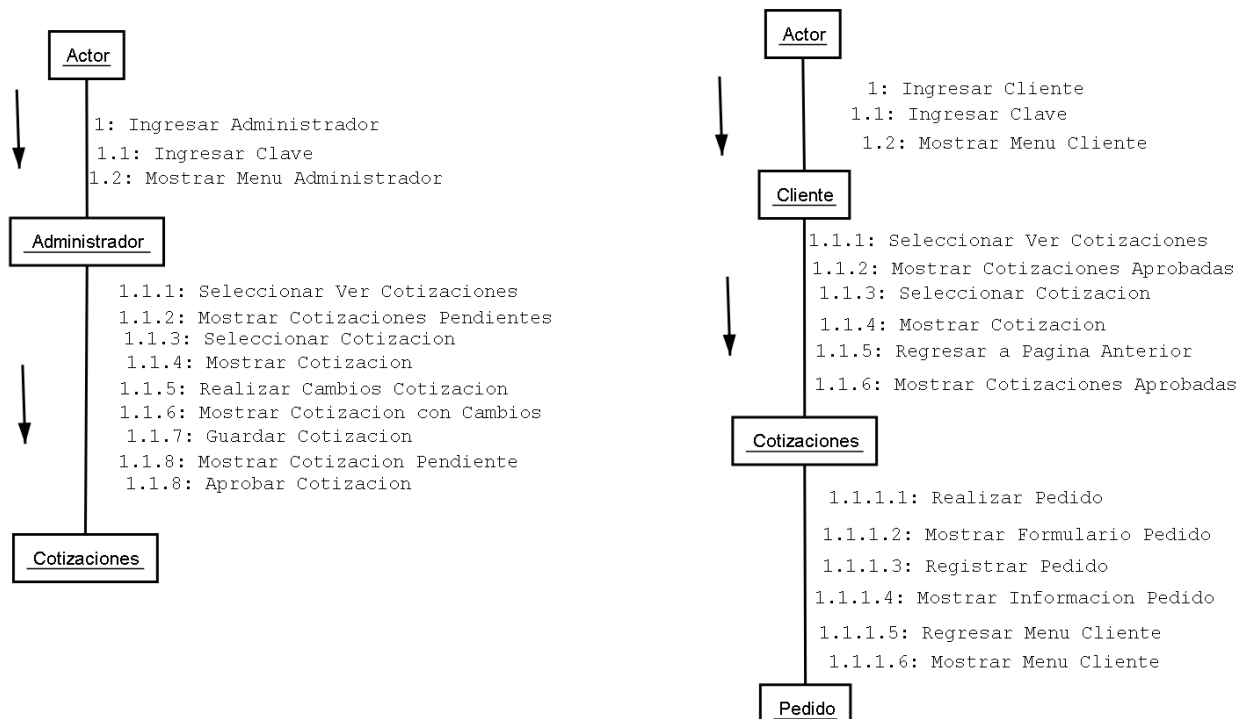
Actor

1: Ingresar Administrador
1.1: Ingresar Clave
1.2: Mostrar Menu Administrador

Administrador

1.1.1: Seleccionar Ver Cotizaciones
1.1.2: Mostrar Cotizaciones Pendientes
1.1.3: Seleccionar Cotizacion
1.1.4: Mostrar Cotizacion
1.1.5: Realizar Cambios Cotizacion
1.1.6: Mostrar Cotizacion con Cambios
1.1.7: Guardar Cotizacion
1.1.8: Mostrar Cotizacion Pendiente
1.1.8: Aprobar Cotizacion

Cotizaciones

Actor

1: Ingresar Cliente
1.1: Ingresar Clave
1.2: Mostrar Menu Cliente

Cliente

1.1.1: Seleccionar Ver Cotizaciones
1.1.2: Mostrar Cotizaciones Aprobadas
1.1.3: Seleccionar Cotizacion
1.1.4: Mostrar Cotizacion
1.1.5: Regresar a Pagina Anterior
1.1.6: Mostrar Cotizaciones Aprobadas

Cotizaciones

1.1.1.1: Realizar Pedido
1.1.1.2: Mostrar Formulario Pedido
1.1.1.3: Registrar Pedido
1.1.1.4: Mostrar Informacion Pedido
1.1.1.5: Regresar Menu Cliente
1.1.1.6: Mostrar Menu Cliente

Pedido